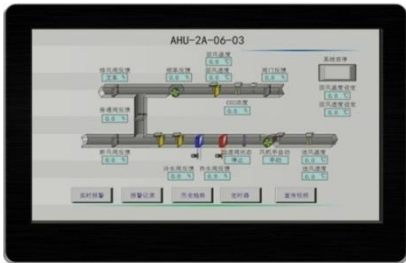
AHU-2A-06-03

排风阀反馈
0.0 %

回风温度
0.0 ℃

回风湿度
0.0 %

阀门反馈
0.0 %

系统故障

混风阀反馈
0.0 %

CO2浓度

回风温度设定
0.0 ℃

回风湿度设定
0.0 %

新风阀反馈
0.0 %

送风机
停止

风机手自动
手动

送风温度
0.0 ℃

送风湿度
0.0 %

冷水阀反馈
0.0 %

热水阀反馈
0.0 %

实时报警

报警记录

历史趋势

时间表

宣传视频